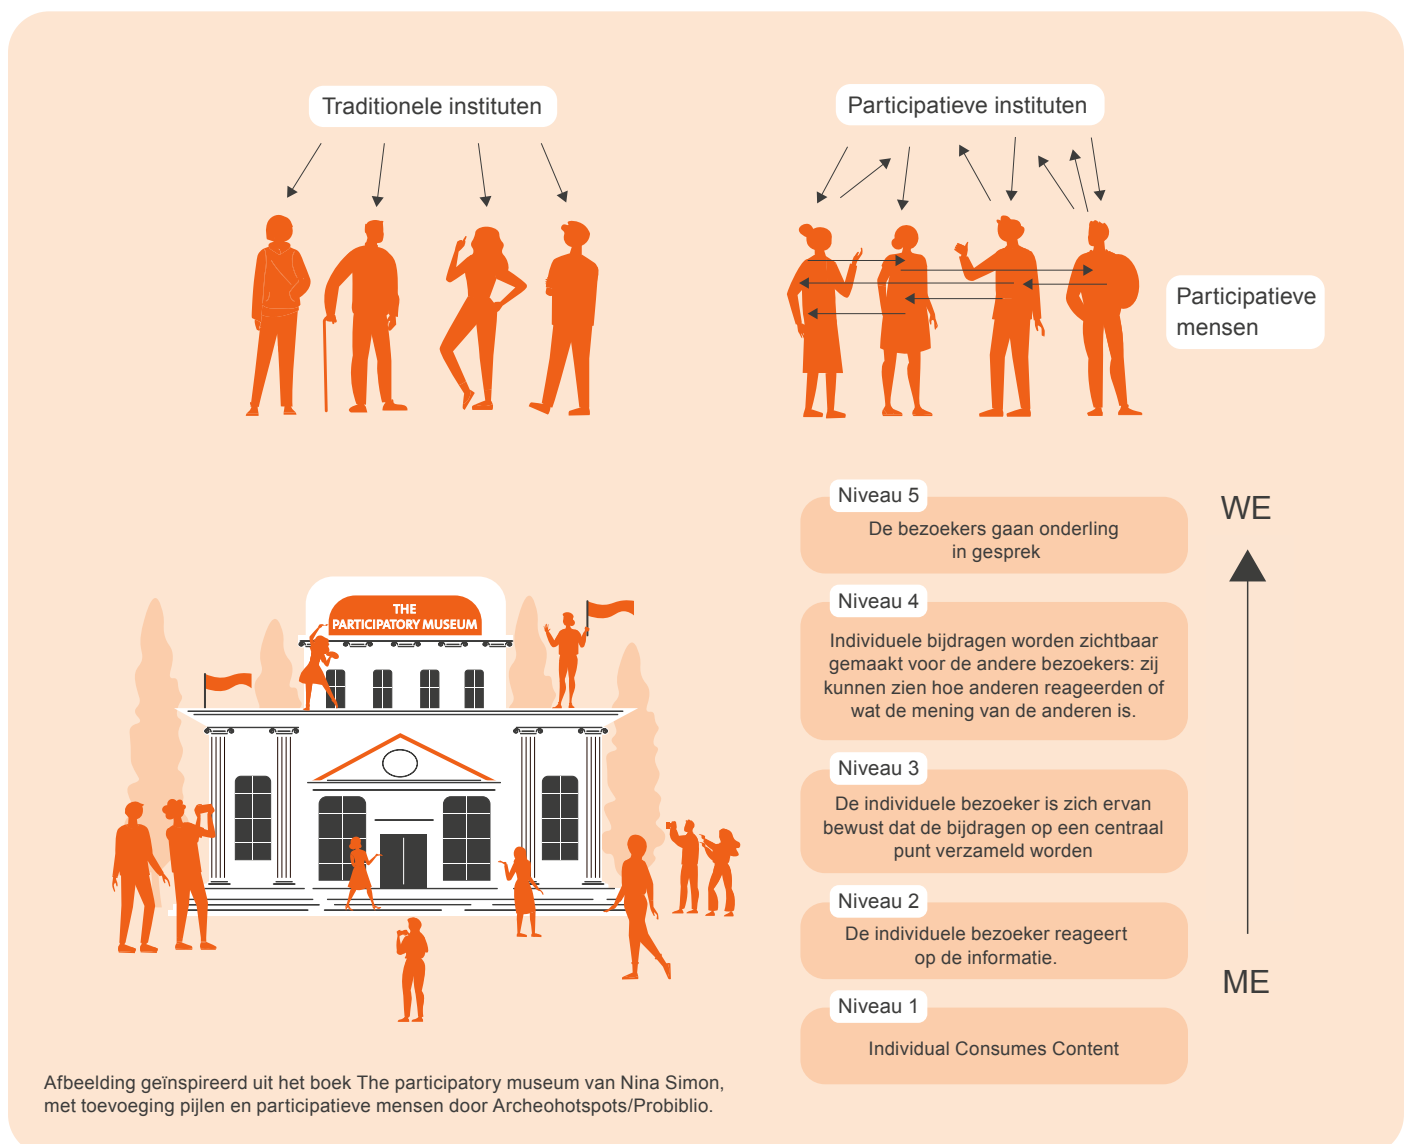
Traditionele instituten

Participatieve instituten

Participatieve mensen

THE PARTICIPATORY MUSEUM

Niveau 5
De bezoekers gaan onderling in gesprek

WE

Niveau 4
Individuele bijdragen worden zichtbaar gemaakt voor de andere bezoekers: zij kunnen zien hoe anderen reageerden of wat de mening van de anderen is.

Niveau 3
De individuele bezoeker is zich ervan bewust dat de bijdragen op een centraal punt verzameld worden

Niveau 2
De individuele bezoeker reageert op de informatie.

ME

Niveau 1
Individual Consumes Content

Afbeelding geïnspireerd uit het boek The participatory museum van Nina Simon, met toevoeging pijlen en participatieve mensen door Archeohotspots/Probiblio.